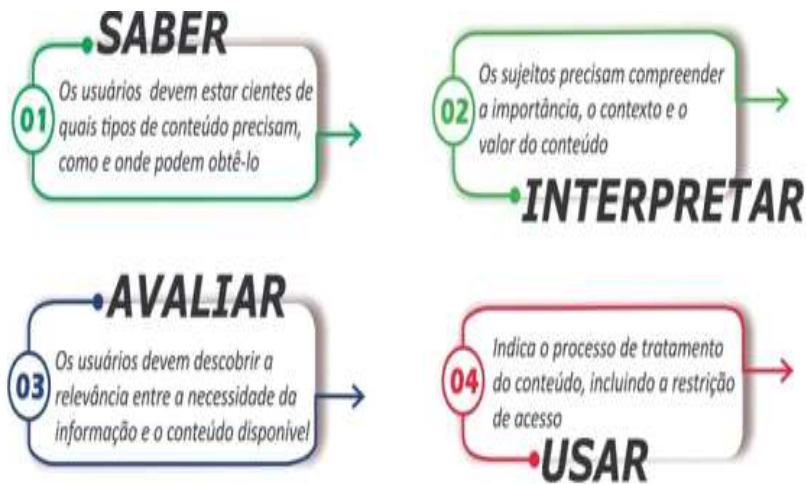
SABER

01

Os usuários devem estar cientes de quais tipos de conteúdo precisam, como e onde podem obtê-lo

02

Os sujeitos precisam compreender a importância, o contexto e o valor do conteúdo

INTERPRETAR

AVALIAR

03

Os usuários devem descobrir a relevância entre a necessidade da informação e o conteúdo disponível

04

Indica o processo de tratamento do conteúdo, incluindo a restrição de acesso

USAR